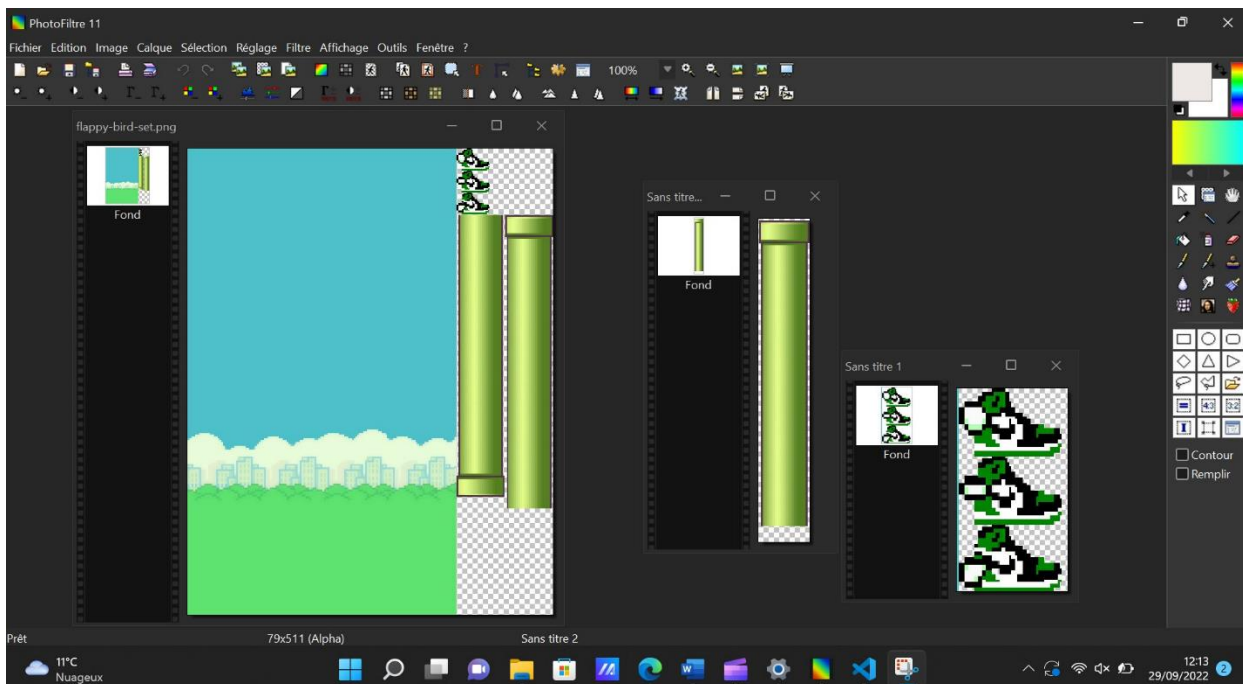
PhotoFiltre 11

Fichier Edition Image Calque Sélection Réglage Filtre Affichage Outils Fenêtre ?

100%

flappy-bird-set.png

Fond

Sans titre...

Fond

Sans titre 1

Fond

Contour
Remplir

Prêt 79x511 (Alpha) Sans titre 2

11°C
Nuageux

12:13
29/09/2022
2